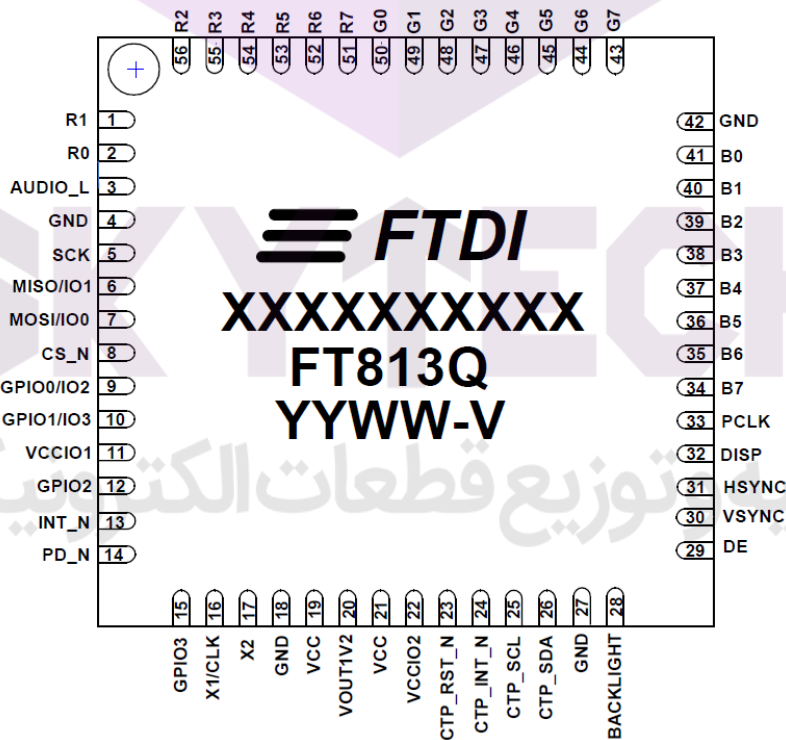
R2 R3 R4 R5 R6 R7 G0 G1 G2 G3 G4 G5 G6 G7
56 55 54 53 52 51 50 49 48 47 46 45 44 43

R1 1
R0 2
AUDIO_L 3
GND 4
SCK 5
MISO/IO1 6
MOSI/IO0 7
CS_N 8
GPIO0/IO2 9
GPIO1/IO3 10
VCCIO1 11
GPIO2 12
INT_N 13
PD_N 14

42 GND
41 B0
40 B1
39 B2
38 B3
37 B4
36 B5
35 B6
34 B7
33 PCLK
32 DISP
31 HSYNC
30 VSYNC
29 DE

FTDI
XXXXXXXXXX
FT813Q
YYWW-V

توزيع قطعات الكترو

15 16 17 18 19 20 21 22 23 24 25 26 27 28
GPIO3 X1/CLK X2 GND VCC VOUT1V2 VCC VCCIO2 CTP_RST_N CTP_INT_N CTP_SCL CTP_SDA GND BACKLIGHT